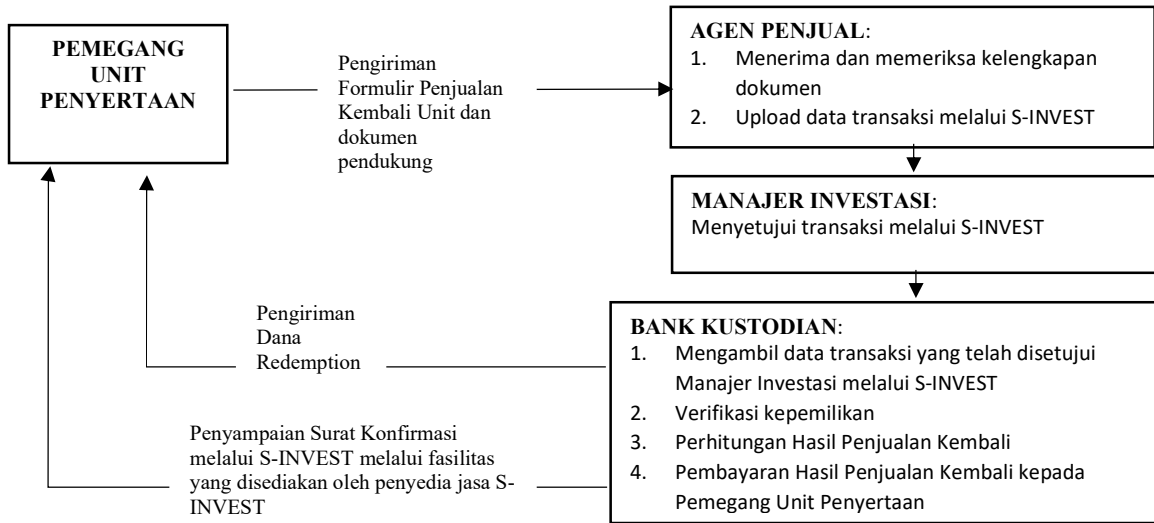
PEMEGANG UNIT PENYERTAAN

Pengiriman Formulir Penjualan Kembali Unit dan dokumen pendukung

AGEN PENJUAL:
1. Menerima dan memeriksa kelengkapan dokumen
2. Upload data transaksi melalui S-INVEST

MANAJER INVESTASI:
Menyetujui transaksi melalui S-INVEST

Pengiriman Dana Redemption

BANK KUSTODIAN:
1. Mengambil data transaksi yang telah disetujui Manajer Investasi melalui S-INVEST
2. Verifikasi kepemilikan
3. Perhitungan Hasil Penjualan Kembali
4. Pembayaran Hasil Penjualan Kembali kepada Pemegang Unit Penyertaan

Penyampaian Surat Konfirmasi melalui S-INVEST melalui fasilitas yang disediakan oleh penyedia jasa S-INVEST